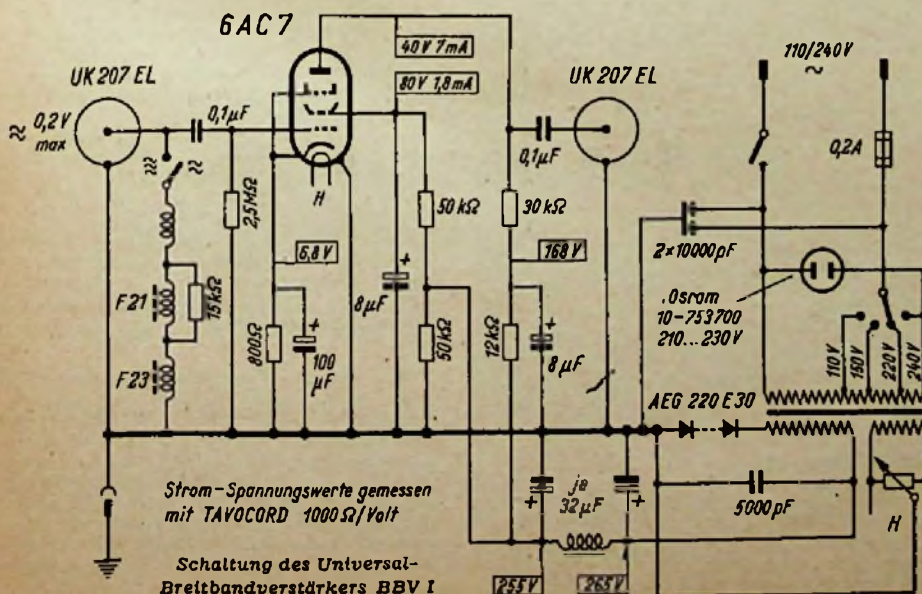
6AC7

UK 207 EL

0,2 V max

0,1 µF

2,5 MΩ

H

40 V 7 mA

80 V 1,8 mA

UK 207 EL

0,1 µF

110/240 V

~

0,2 A

50 kΩ

30 kΩ

2×10000 pF

168 V

6,8 V

F21

15 kΩ

F23

800 Ω

100 µF

8 µF

50 kΩ

12 kΩ

8 µF

Osram 10-753700 210...230 V

110 V

150 V

220 V

240 V

AEG 220 E 30

Strom-Spannungswerte gemessen mit TAVOCORD 1000 Ω/Volt

je 32 µF

5000 pF

H

Schaltung des Universal-Breitbandverstärkers BBV I

255 V

265 V